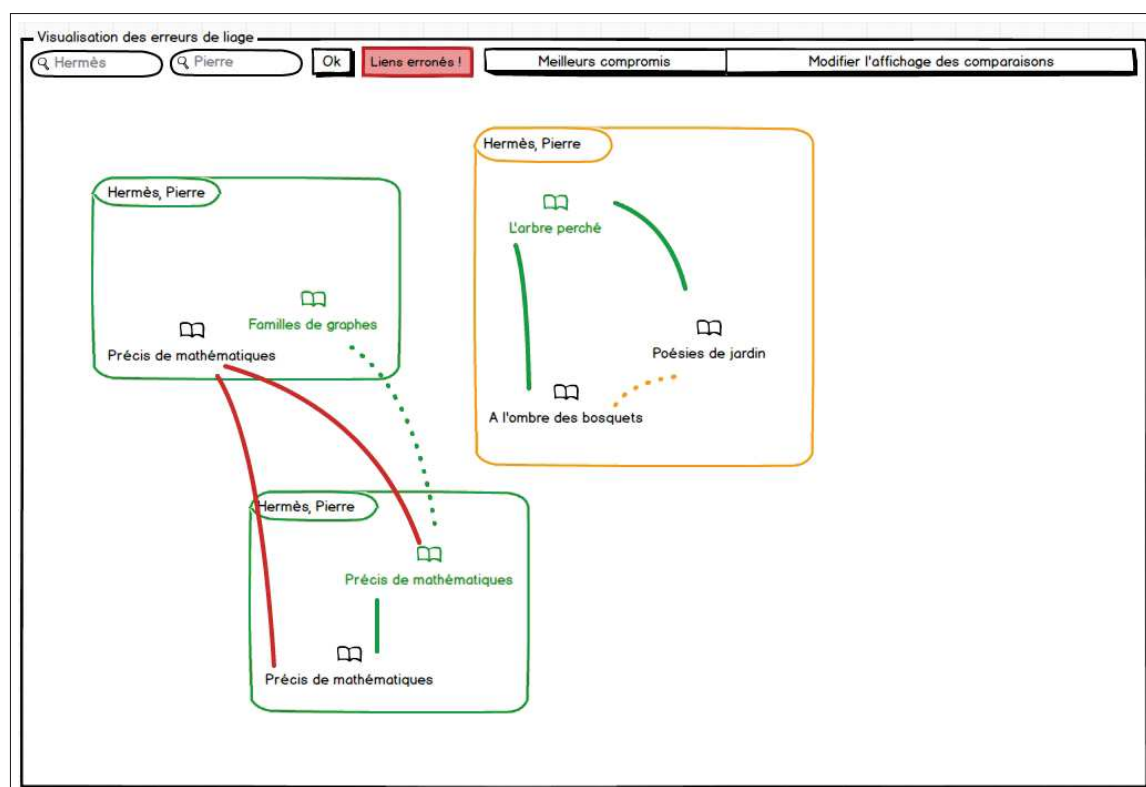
Visualisation des erreurs de liage

Hermès

Pierre

Ok

Liens erronés !

Meilleurs compromis

Modifier l'affichage des comparaisons

Hermès, Pierre

L'arbre perché

Poésies de jardin

A l'ombre des bosquets

Hermès, Pierre

Familles de graphes

Précis de mathématiques

Hermès, Pierre

Précis de mathématiques

Précis de mathématiques